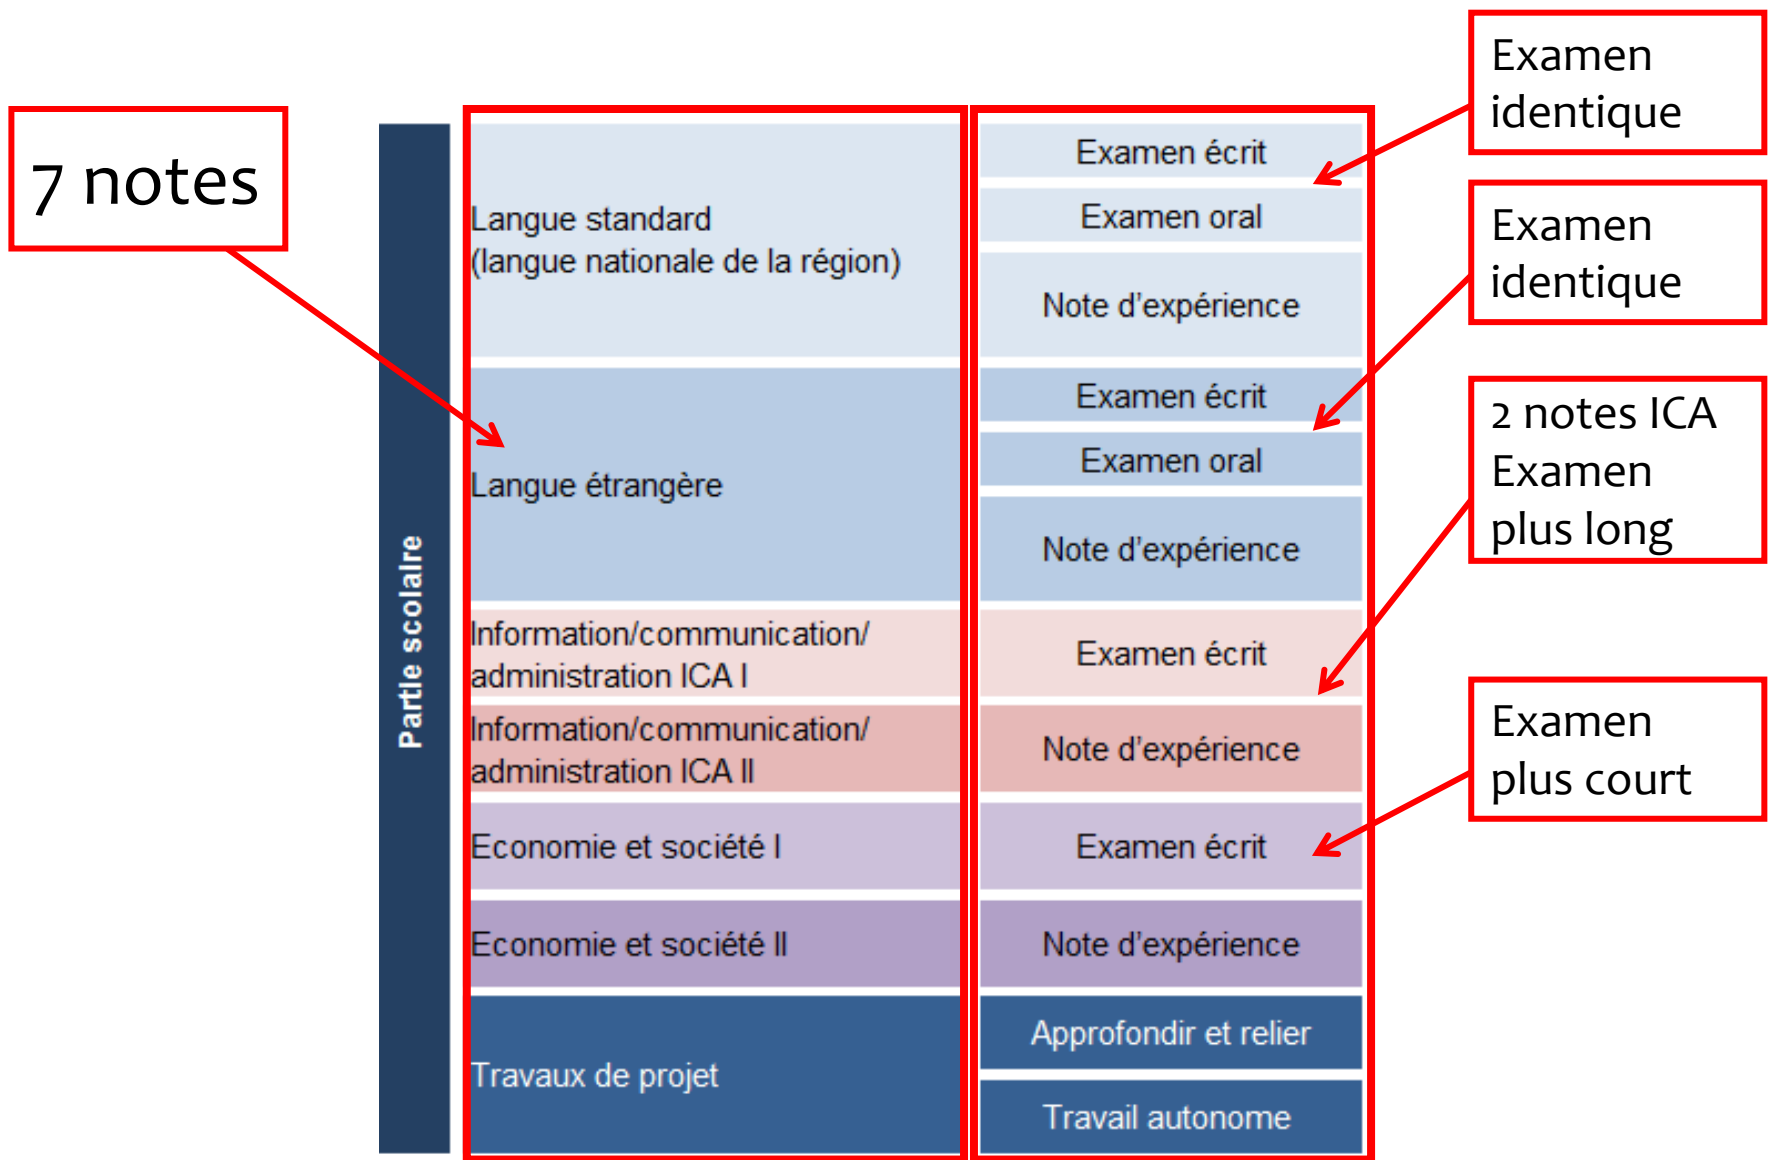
7 notes

Partie scolaire

| | |
|---|---|
| Langue standard (langue nationale de la région) | Examen écrit |
| | Examen oral |
| | Note d'expérience |
| Langue étrangère | Examen écrit |
| | Examen oral |
| | Note d'expérience |
| Information/communication/administration ICA I | Examen écrit |
| Information/communication/administration ICA II | Note d'expérience |
| Economie et société I | Examen écrit |
| Economie et société II | Note d'expérience |
| Travaux de projet | Approfondir et relier |
| | Travail autonome |

Examen identique

Examen identique

2 notes ICA
Examen plus long

Examen plus court